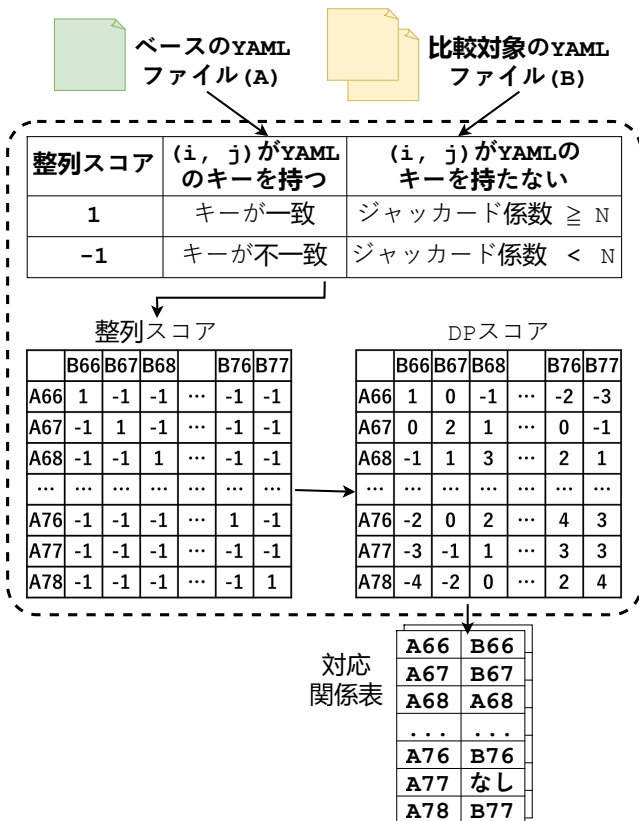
ベースのYAMLファイル(A)

比較対象のYAMLファイル(B)

| 整列スコア | (i, j)がYAMLのキーを持つ | (i, j)がYAMLのキーを持たない |
|---|---|---|
| 1 | キーが一致 | ジャッカード係数 ≧ N |
| -1 | キーが不一致 | ジャッカード係数 < N |

整列スコア

| | B66 | B67 | B68 | | B76 | B77 |
|---|---|---|---|---|---|---|
| A66 | 1 | -1 | -1 | … | -1 | -1 |
| A67 | -1 | 1 | -1 | … | -1 | -1 |
| A68 | -1 | -1 | 1 | … | -1 | -1 |
| … | … | … | … | … | … | … |
| A76 | -1 | -1 | -1 | … | 1 | -1 |
| A77 | -1 | -1 | -1 | … | -1 | -1 |
| A78 | -1 | -1 | -1 | … | -1 | 1 |

DPスコア

| | B66 | B67 | B68 | | B76 | B77 |
|---|---|---|---|---|---|---|
| A66 | 1 | 0 | -1 | … | -2 | -3 |
| A67 | 0 | 2 | 1 | … | 0 | -1 |
| A68 | -1 | 1 | 3 | … | 2 | 1 |
| … | … | … | … | … | … | … |
| A76 | -2 | 0 | 2 | … | 4 | 3 |
| A77 | -3 | -1 | 1 | … | 3 | 3 |
| A78 | -4 | -2 | 0 | … | 2 | 4 |

対応関係表

| A66 | B66 |
|---|---|
| A67 | B67 |
| A68 | A68 |
| ... | ... |
| A76 | B76 |
| A77 | なし |
| A78 | B77 |